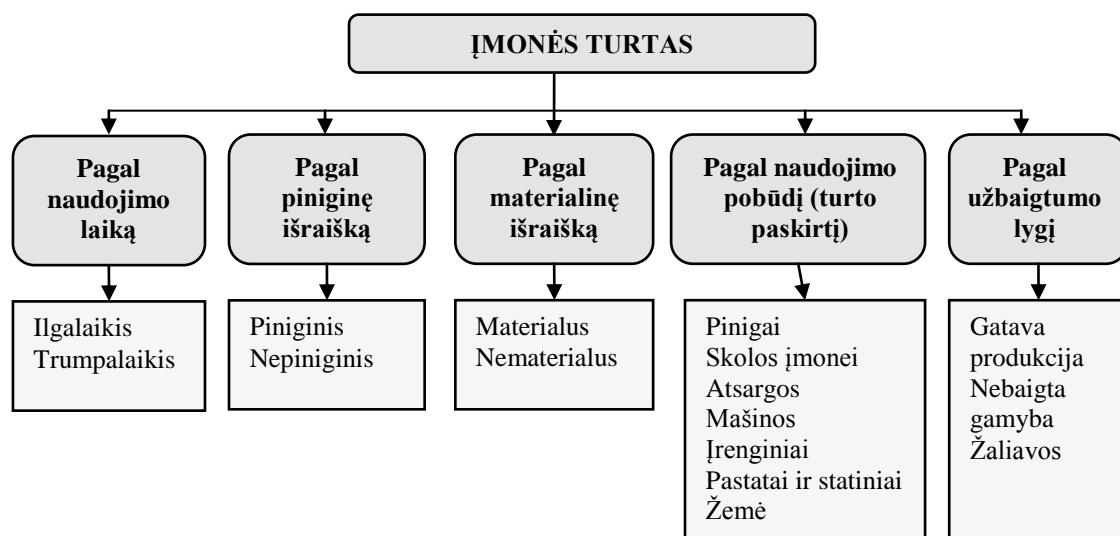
ĮMONĖS TURTAS

Pagal naudojimo laiką

Ilgalaikis
Trumpalaikis

Pagal piniginę išraišką

Piniginis
Nepiniginis

Pagal materialinę išraišką

Materialus
Nematerialus

Pagal naudojimo pobūdį (turto paskirtį)

Pinigai
Skolos įmonei
Atsargos
Mašinos
Įrenginiai
Pastatai ir statiniai
Žemė

Pagal užbaigtumo lygį

Gatava produkcija
Nebaigta gamyba
Žaliavos